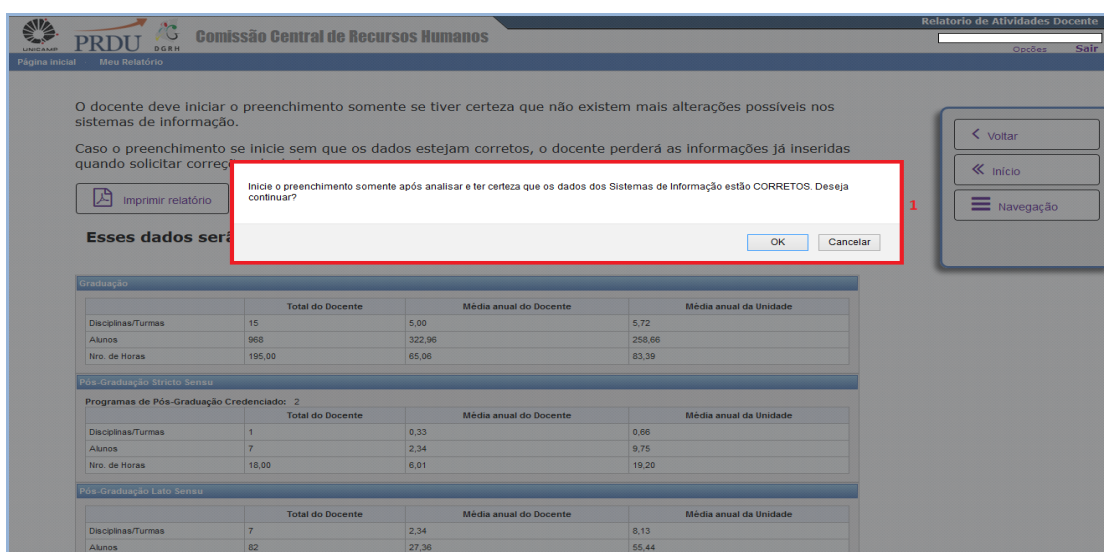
UNICAMP PRDU DGRH Comissão Central de Recursos Humanos

Relatorio de Atividades Docente

Opções Sair

Página inicial Meu Relatório

O docente deve iniciar o preenchimento somente se tiver certeza que não existem mais alterações possíveis nos sistemas de informação.

Caso o preenchimento se inicie sem que os dados estejam corretos, o docente perderá as informações já inseridas quando solicitar correç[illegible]

Imprimir relatório

Esses dados ser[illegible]

Inicie o preenchimento somente após analisar e ter certeza que os dados dos Sistemas de Informação estão CORRETOS. Deseja continuar?

OK Cancelar

1

Voltar

Início

Navegação

Graduação

| | Total do Docente | Média anual do Docente | Média anual da Unidade |
|---|---|---|---|
| Disciplinas/Turmas | 15 | 5,00 | 5,72 |
| Alunos | 968 | 322,96 | 258,66 |
| Nro. de Horas | 195,00 | 65,06 | 83,39 |

Pós-Graduação Stricto Sensu

Programas de Pós-Graduação Credenciado: 2

| | Total do Docente | Média anual do Docente | Média anual da Unidade |
|---|---|---|---|
| Disciplinas/Turmas | 1 | 0,33 | 0,66 |
| Alunos | 7 | 2,34 | 9,75 |
| Nro. de Horas | 18,00 | 6,01 | 19,20 |

Pós-Graduação Lato Sensu

| | Total do Docente | Média anual do Docente | Média anual da Unidade |
|---|---|---|---|
| Disciplinas/Turmas | 7 | 2,34 | 8,13 |
| Alunos | 82 | 27,36 | 55,44 |